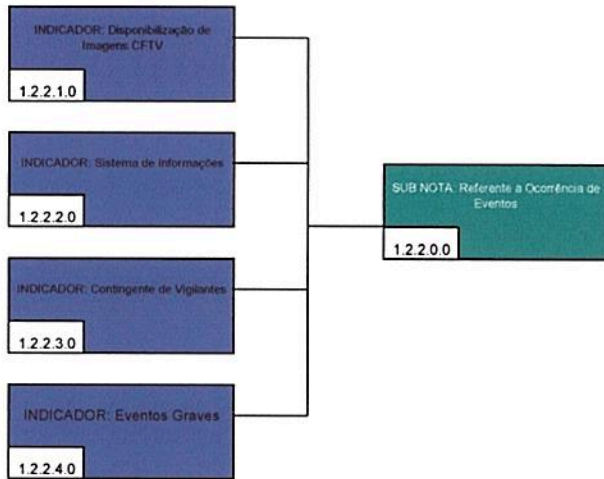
INDICADOR: Disponibilização de Imagens CFTV

1.2.2.1.0

INDICADOR: Sistema de Informações

1.2.2.2.0

INDICADOR: Contingente de Vigilantes

1.2.2.3.0

INDICADOR: Eventos Graves

1.2.2.4.0

SUB NOTA: Referente a Ocorrência de Eventos

1.2.2.0.0